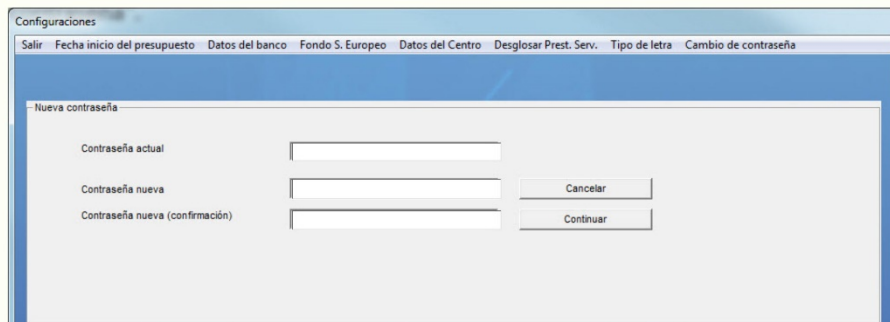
Configuraciones

Salir Fecha inicio del presupuesto Datos del banco Fondo S. Europeo Datos del Centro Desglosar Prest. Serv. Tipo de letra Cambio de contraseña

Nueva contraseña

Contraseña actual

Contraseña nueva

Cancelar

Contraseña nueva (confirmación)

Continuar